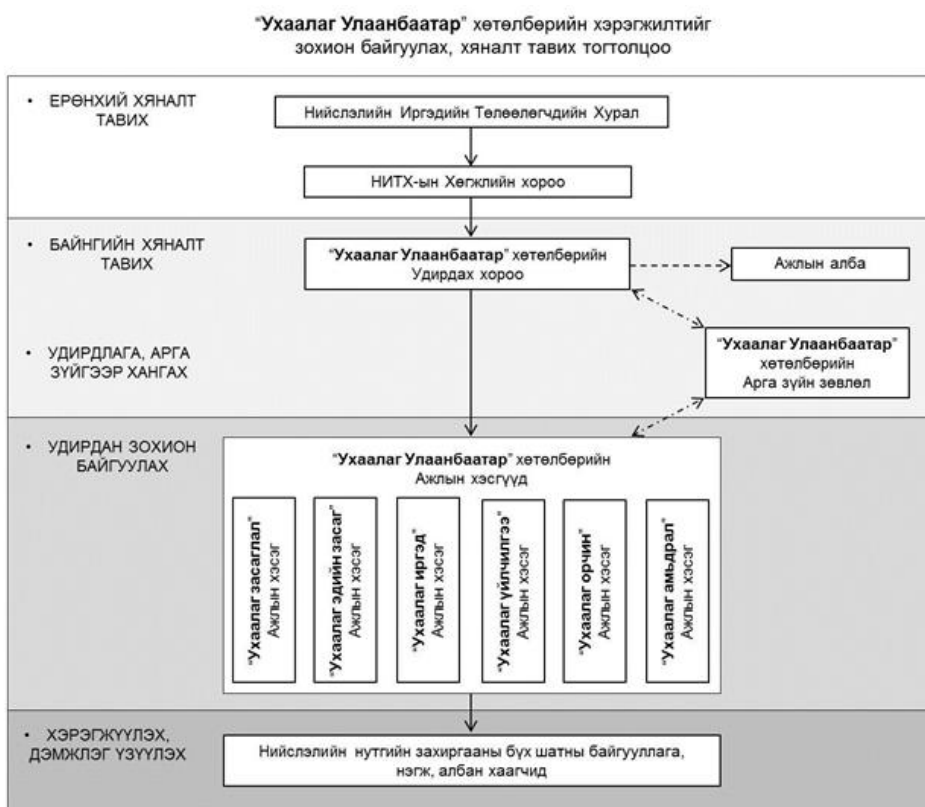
"Ухаалаг Улаанбаатар" хөтөлбөрийн хэрэгжилтийг зохион байгуулах, хяналт тавих тогтолцоо

• ЕРӨНХИЙ ХЯНАЛТ ТАВИХ

Нийслэлийн Иргэдийн Төлөөлөгчдийн Хурал

НИТХ-ын Хөгжлийн хороо

• БАЙНГИЙН ХЯНАЛТ ТАВИХ

"Ухаалаг Улаанбаатар" хөтөлбөрийн Удирдах хороо

Ажлын алба

• УДИРДЛАГА, АРГА ЗҮЙГЭЭР ХАНГАХ

"Ухаалаг Улаанбаатар" хөтөлбөрийн Арга зүйн зөвлөл

• УДИРДАН ЗОХИОН БАЙГУУЛАХ

"Ухаалаг Улаанбаатар" хөтөлбөрийн Ажлын хэсгүүд

"Ухаалаг засаглал" Ажлын хэсэг

"Ухаалаг эдийн засаг" Ажлын хэсэг

"Ухаалаг иргэд" Ажлын хэсэг

"Ухаалаг үйлчилгээ" Ажлын хэсэг

"Ухаалаг орчин" Ажлын хэсэг

"Ухаалаг амьдрал" Ажлын хэсэг

• ХЭРЭГЖҮҮЛЭХ, ДЭМЖЛЭГ ҮЗҮҮЛЭХ

Нийслэлийн нутгийн захиргааны бүх шатны байгууллага, нэгж, албан хаагчид